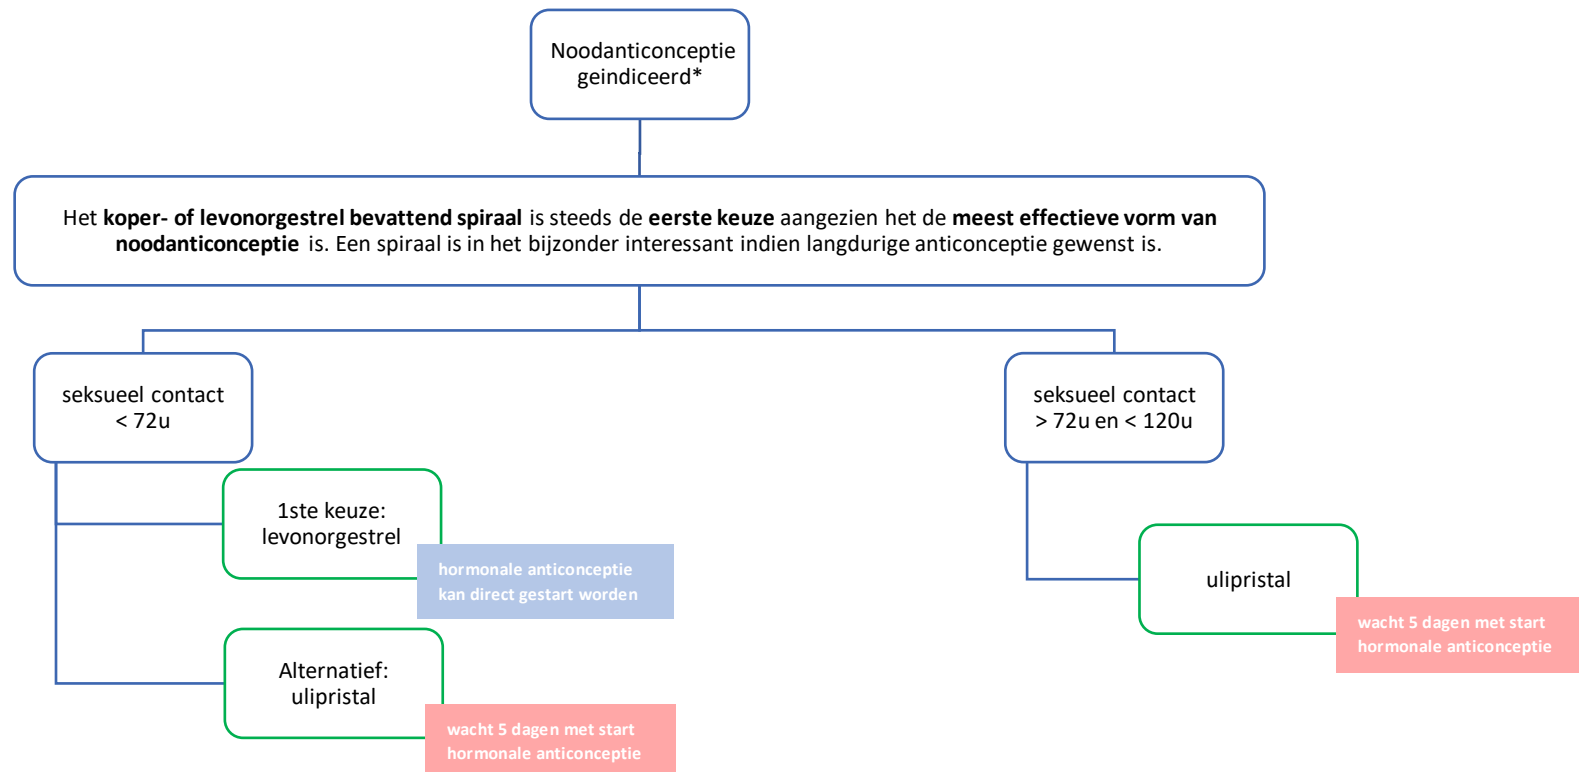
Noodanticonceptie geindiceerd*

Het **koper- of levonorgestrel bevattend spiraal** is steeds de **eerste keuze** aangezien het de **meest effectieve vorm van noodanticonceptie** is. Een spiraal is in het bijzonder interessant indien langdurige anticonceptie gewenst is.

seksueel contact < 72u

1ste keuze: levonorgestrel

hormonale anticonceptie kan direct gestart worden

Alternatief: ulipristal

wacht 5 dagen met start hormonale anticonceptie

seksueel contact > 72u en < 120u

ulipristal

wacht 5 dagen met start hormonale anticonceptie